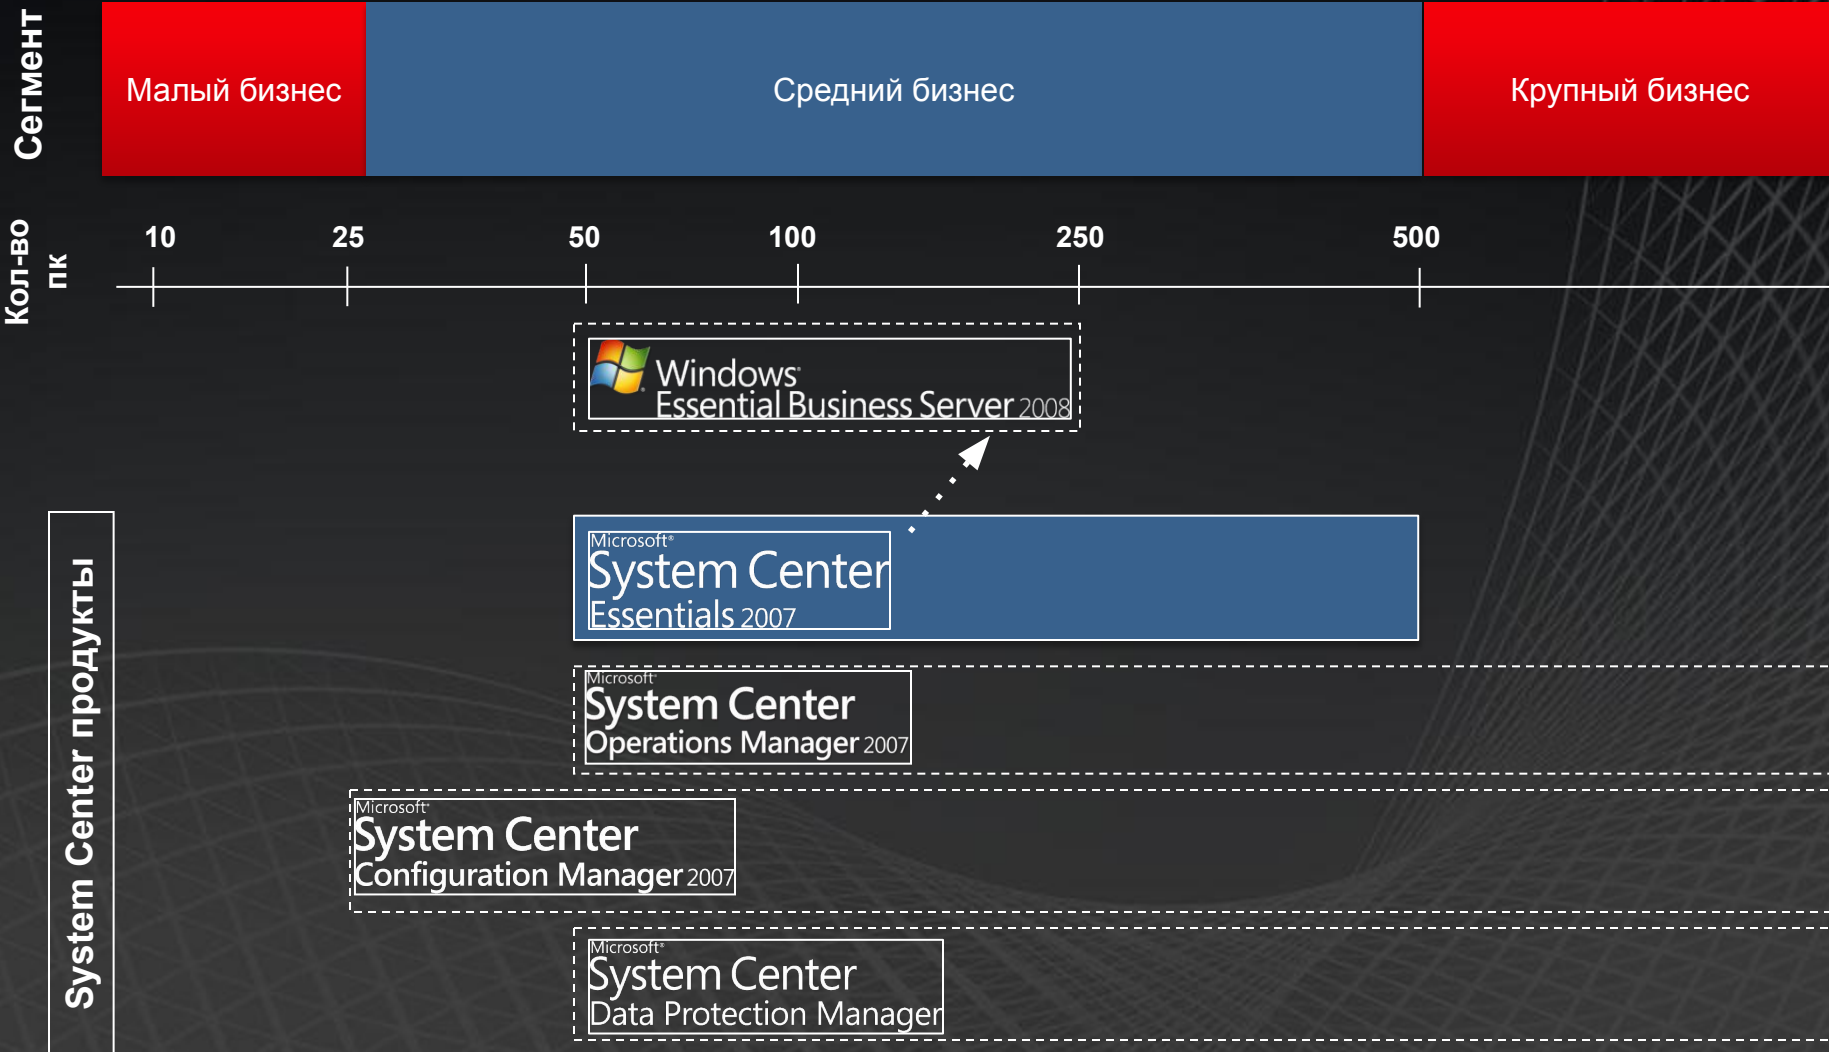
Сегмент

Малый бизнес

Средний бизнес

Крупный бизнес

Кол-во пк

10

25

50

100

250

500

Windows Essential Business Server 2008

Microsoft System Center Essentials 2007

Microsoft System Center Operations Manager 2007

Microsoft System Center Configuration Manager 2007

Microsoft System Center Data Protection Manager

System Center продукты